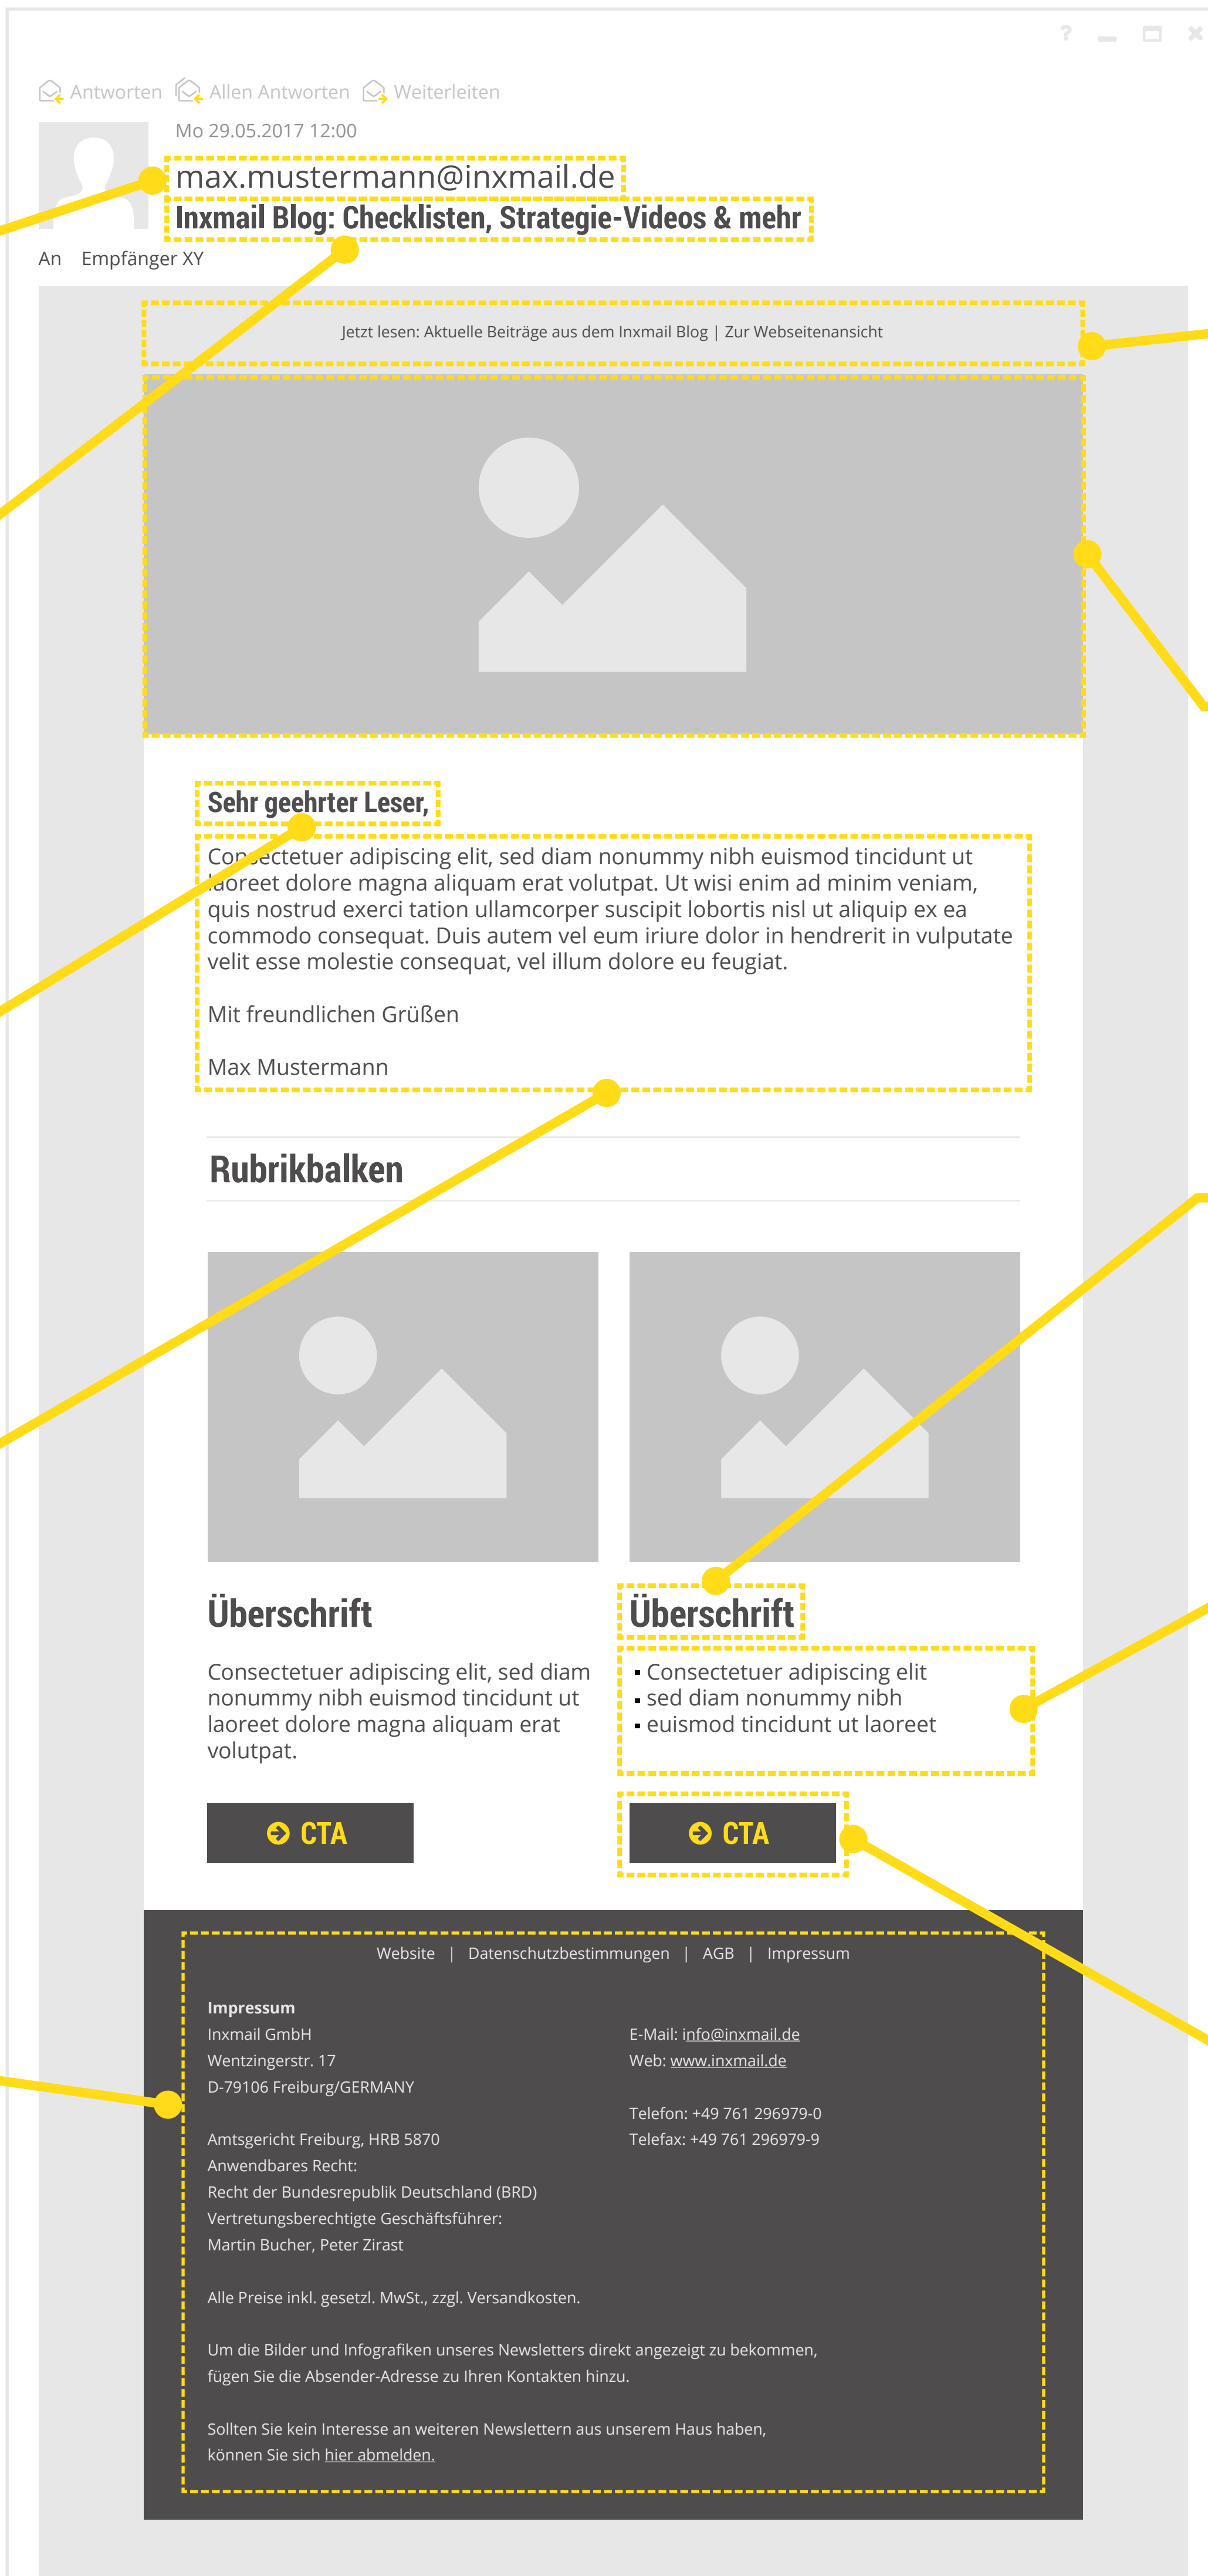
?

Antworten Allen Antworten Weiterleiten

Mo 29.05.2017 12:00

max.mustermann@inxmail.de

Inxmail Blog: Checklisten, Strategie-Videos & mehr

An Empfänger XY

Jetzt lesen: Aktuelle Beiträge aus dem Inxmail Blog | Zur Webseitenansicht

Sehr geehrter Leser,

Consectetuer adipiscing elit, sed diam nonummy nibh euismod tincidunt ut laoreet dolore magna aliquam erat volutpat. Ut wisi enim ad minim veniam, quis nostrud exerci tation ullamcorper suscipit lobortis nisl ut aliquip ex ea commodo consequat. Duis autem vel eum iriure dolor in hendrerit in vulputate velit esse molestie consequat, vel illum dolore eu feugiat.

Mit freundlichen Grüßen

Max Mustermann

Rubrikbalken

Überschrift

Consectetuer adipiscing elit, sed diam nonummy nibh euismod tincidunt ut laoreet dolore magna aliquam erat volutpat.

CTA

Überschrift

▪ Consectetuer adipiscing elit
▪ sed diam nonummy nibh
▪ euismod tincidunt ut laoreet

CTA

Website | Datenschutzbestimmungen | AGB | Impressum

Impressum
Inxmail GmbH
Wentzingerstr. 17
D-79106 Freiburg/GERMANY

Amtsgericht Freiburg, HRB 5870
Anwendbares Recht:
Recht der Bundesrepublik Deutschland (BRD)
Vertretungsberechtigte Geschäftsführer:
Martin Bucher, Peter Zirast

E-Mail: info@inxmail.de
Web: www.inxmail.de

Telefon: +49 761 296979-0
Telefax: +49 761 296979-9

Alle Preise inkl. gesetzl. MwSt., zzgl. Versandkosten.

Um die Bilder und Infografiken unseres Newsletters direkt angezeigt zu bekommen, fügen Sie die Absender-Adresse zu Ihren Kontakten hinzu.

Sollten Sie kein Interesse an weiteren Newslettern aus unserem Haus haben, können Sie sich hier abmelden.